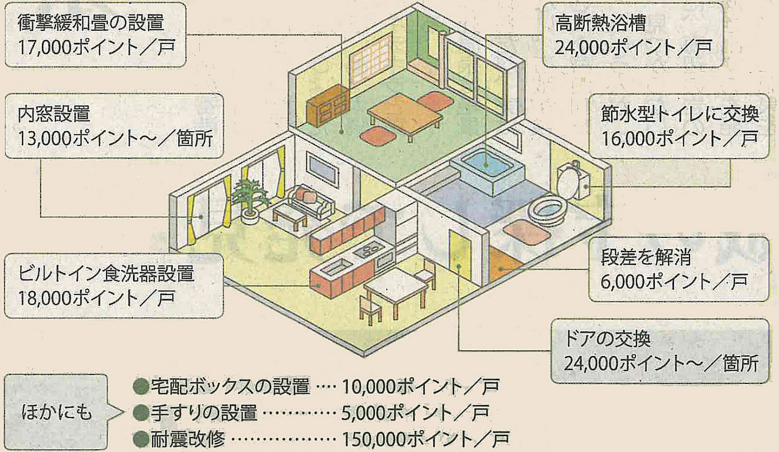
衝撃緩和畳の設置
17,000ポイント／戸

内窓設置
13,000ポイント～／箇所

ビルトイン食洗器設置
18,000ポイント／戸

高断熱浴槽
24,000ポイント／戸

節水型トイレに交換
16,000ポイント／戸

段差を解消
6,000ポイント／戸

ドアの交換
24,000ポイント～／箇所

ほかにも
●宅配ボックスの設置 …. 10,000ポイント／戸
●手すりの設置 ………… 5,000ポイント／戸
●耐震改修 ……………… 150,000ポイント／戸